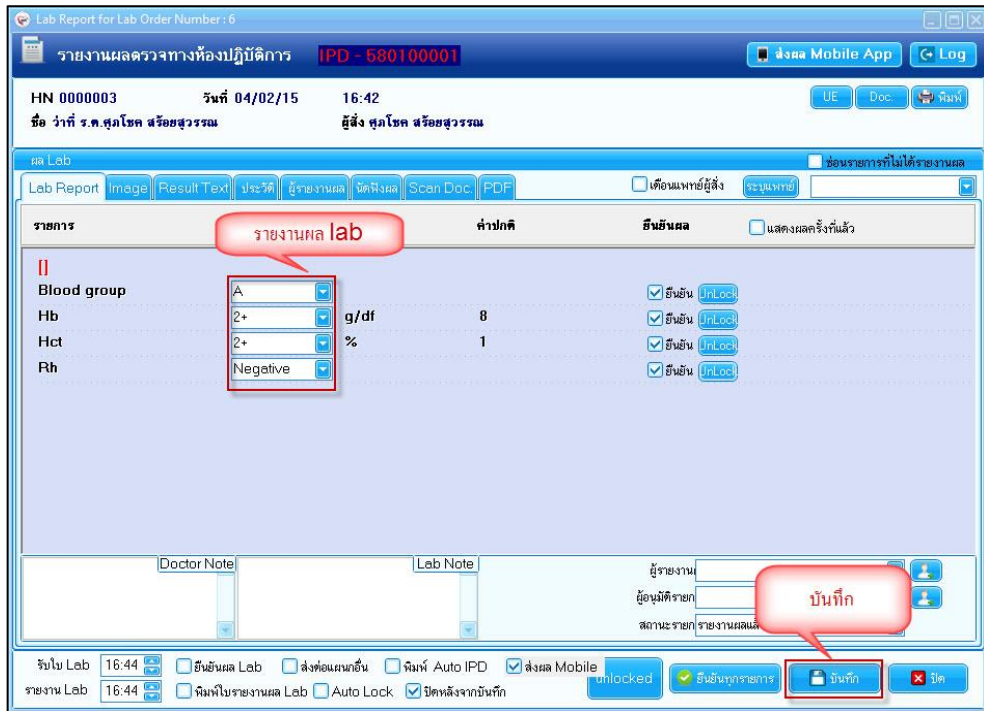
Lab Report for Lab Order Number : 6

รายงานผลตรวจทางห้องปฏิบัติการ IPD - 580100001

ส่งผล Mobile App Log

HN 0000003 วันที่ 04/02/15 16:42
ชื่อ ว่าที่ ร.ต.ศุภโชค สร้อยสุวรรณ ผู้สั่ง ศุภโชค สร้อยสุวรรณ

UE Doc. พิมพ์

ผล Lab
ซ่อนรายการที่ไม่ได้รายงานผล

Lab Report Image Result Text ประวัติ ผู้รายงานผล นัดฟังผล Scan Doc. PDF

เตือนแพทย์ผู้สั่ง ระบุแพทย์

รายการ รายงานผล lab ค่าปกติ ยืนยันผล แสดงผลครั้งที่แล้ว

[]

| | | | | |
|---|---|---|---|---|
| Blood group | A | | | ยืนยัน UnLock |
| Hb | 2+ | g/df | 8 | ยืนยัน UnLock |
| Hct | 2+ | % | 1 | ยืนยัน UnLock |
| Rh | Negative | | | ยืนยัน UnLock |

Doctor Note Lab Note

ผู้รายงาน
ผู้อนุมัติรายก
สถานะรายก รายงานผลแล้ว

บันทึก

รับใบ Lab 16:44 ยืนยันผล Lab ส่งต่อแผนกอื่น พิมพ์ Auto IPD ส่งผล Mobile
รายงาน Lab 16:44 พิมพ์ใบรายงานผล Lab Auto Lock ปิดหลังจากบันทึก

Unlocked ยืนยันทุกรายการ บันทึก ปิด